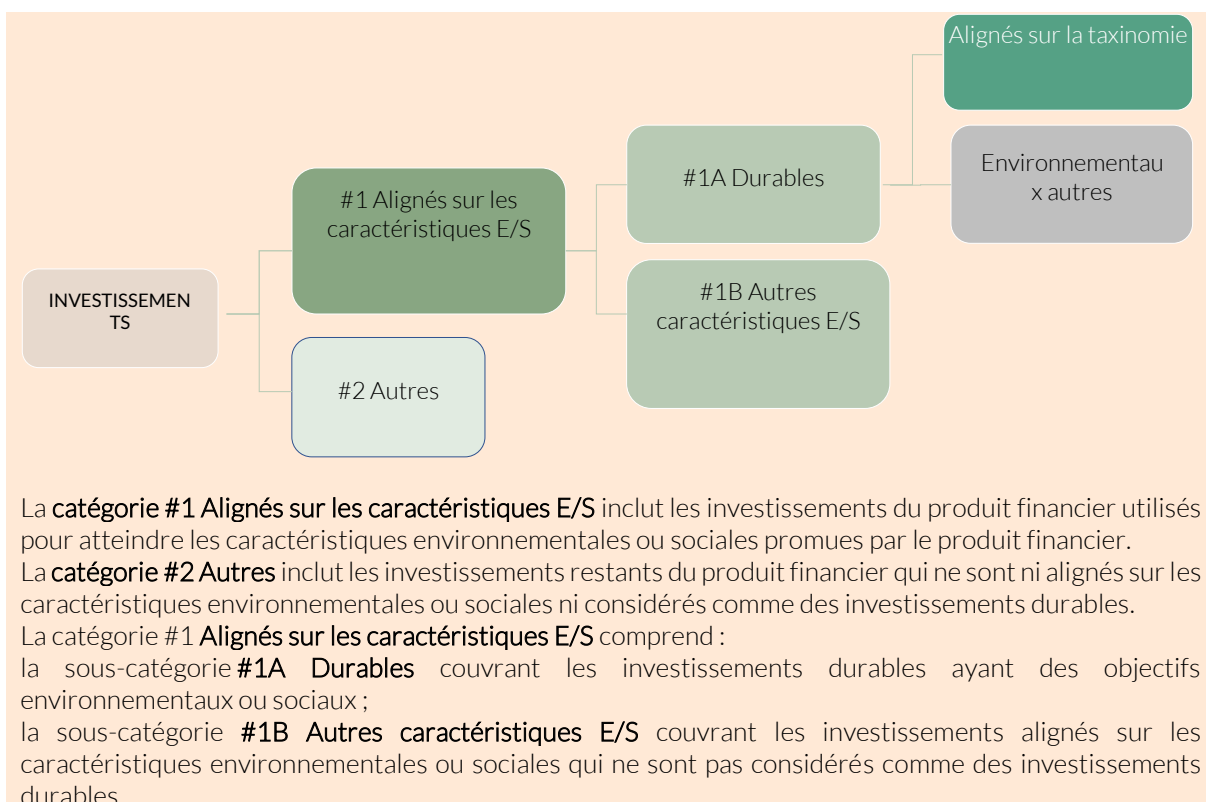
Alignés sur la taxinomie

#1 Alignés sur les caractéristiques E/S

#1A Durables

Environnementaux autres

INVESTISSEMENTS

#1B Autres caractéristiques E/S

#2 Autres

La catégorie #1 Alignés sur les caractéristiques E/S inclut les investissements du produit financier utilisés pour atteindre les caractéristiques environnementales ou sociales promues par le produit financier.
La catégorie #2 Autres inclut les investissements restants du produit financier qui ne sont ni alignés sur les caractéristiques environnementales ou sociales ni considérés comme des investissements durables.
La catégorie #1 Alignés sur les caractéristiques E/S comprend :
la sous-catégorie #1A Durables couvrant les investissements durables ayant des objectifs environnementaux ou sociaux ;
la sous-catégorie #1B Autres caractéristiques E/S couvrant les investissements alignés sur les caractéristiques environnementales ou sociales qui ne sont pas considérés comme des investissements durables.